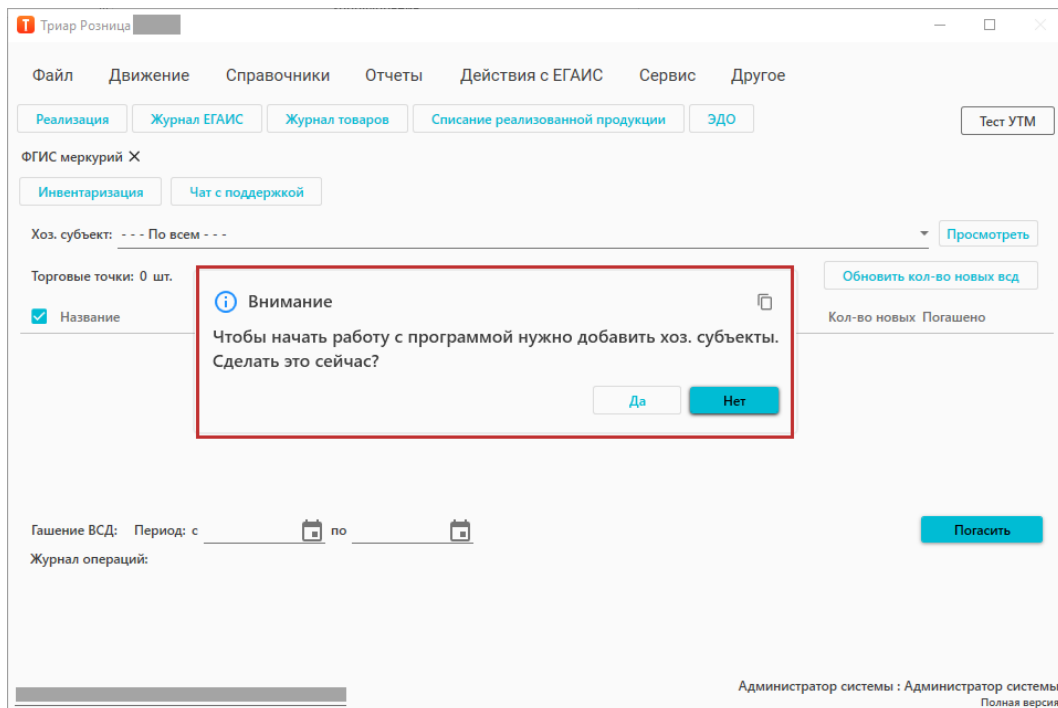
Т Триар Розница

Файл Движение Справочники Отчеты Действия с ЕГАИС Сервис Другое

Реализация | Журнал ЕГАИС | Журнал товаров | Списание реализованной продукции | ЭДО

Тест УТМ

ФГИС меркурий ✕

Инвентаризация | Чат с поддержкой

Хоз. субъект: - - - По всем - - -

Просмотреть

Торговые точки: 0 шт.

Обновить кол-во новых вcд

Название

Кол-во новых Погашено

Внимание

Чтобы начать работу с программой нужно добавить хоз. субъекты. Сделать это сейчас?

Да Нет

Гашение ВСД: Период: с по

Погасить

Журнал операций:

Администратор системы : Администратор системы

Полная версия